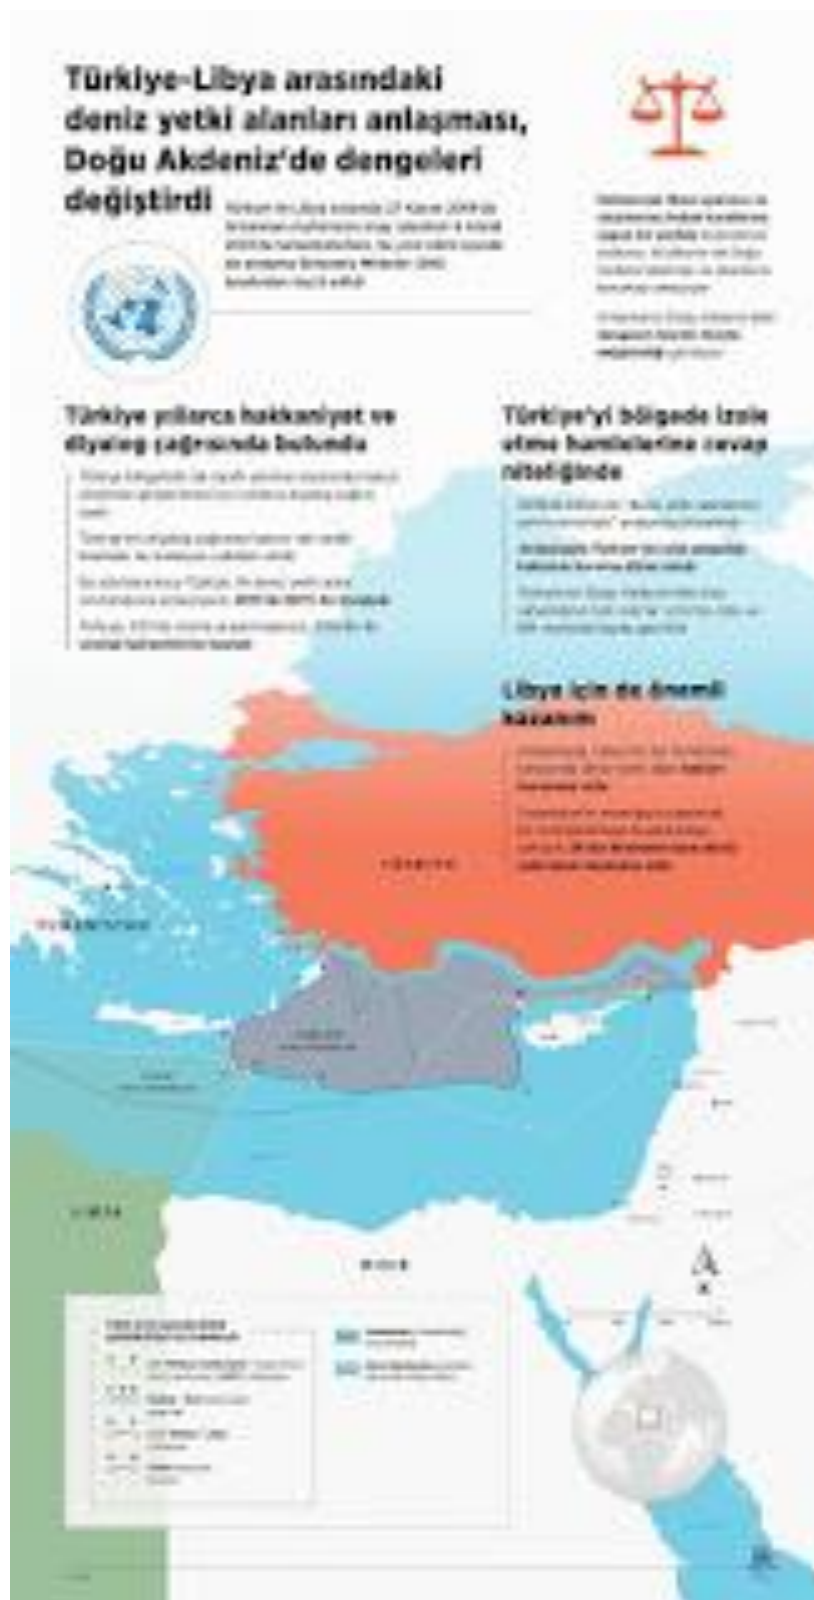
Türkiye-Libya arasındaki deniz yetki alanları anlaşması, Doğu Akdeniz'de dengeleri değiştirdi

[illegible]

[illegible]

Türkiye yıllarca hakkaniyet ve diyalog çağrısında bulundu

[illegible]

Türkiye'yi bölgede izole etme hamlelerine cevap niteliğinde

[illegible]

Libya için de önemli kazanım

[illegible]

TÜRKİYE

YUNANİSTAN

LİBYA

MISIR

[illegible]

A